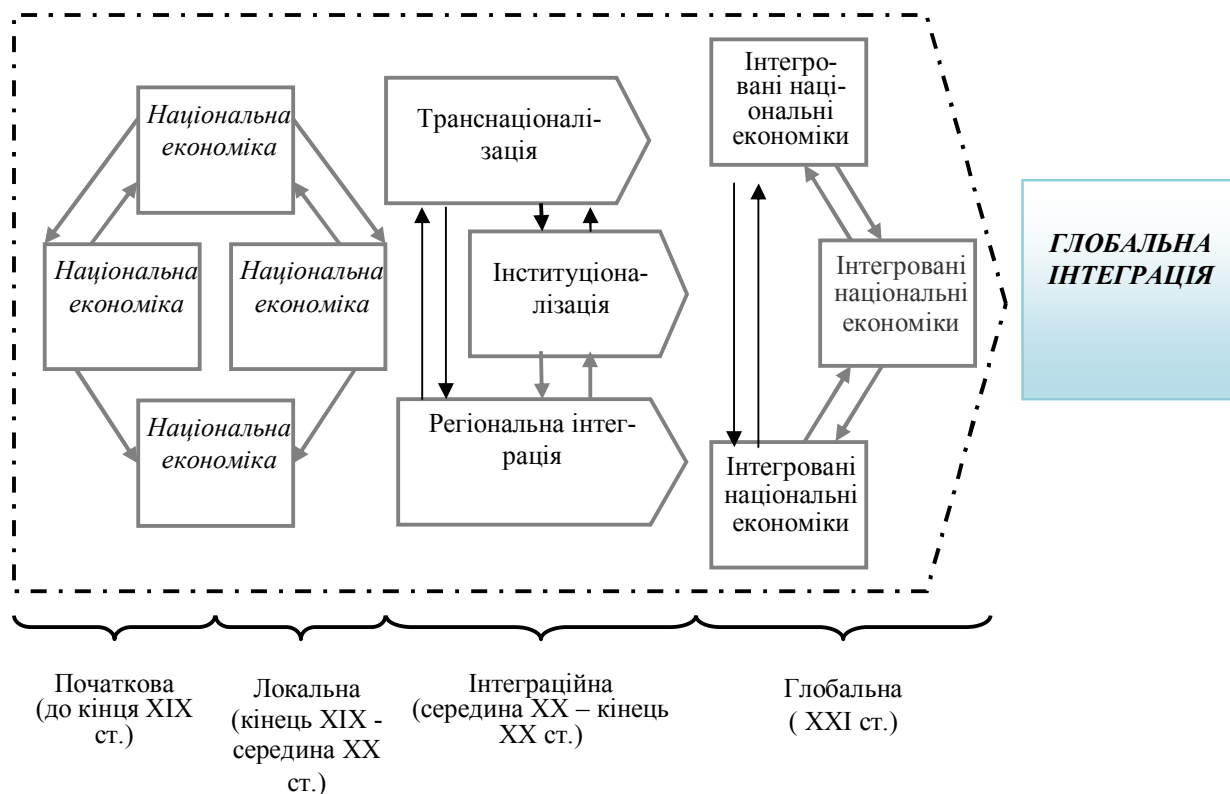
Національна економіка

Національна економіка

Національна економіка

Національна економіка

Транснаціоналізація

Інституціоналізація

Регіональна інтеграція

Інтегровані національні економіки

Інтегровані національні економіки

Інтегровані національні економіки

ГЛОБАЛЬНА ІНТЕГРАЦІЯ

Початкова (до кінця XIX ст.)

Локальна (кінець XIX - середина XX ст.)

Інтеграційна (середина XX – кінець XX ст.)

Глобальна ( XXI ст.)